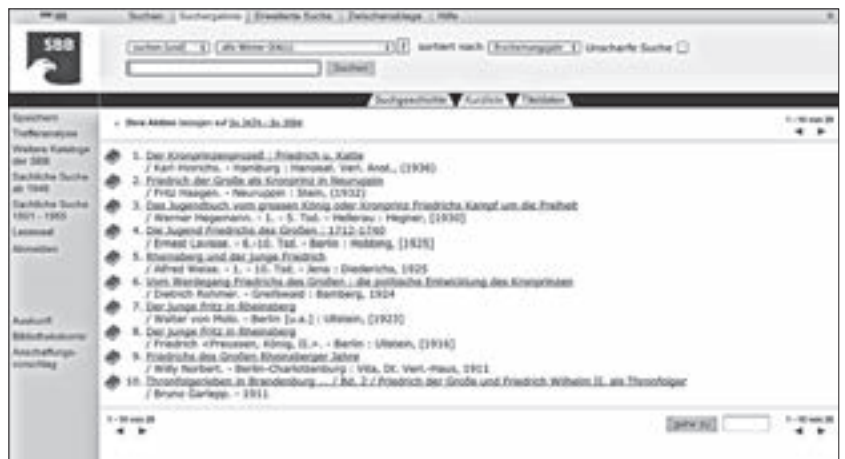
SBB | Suchen | Suchergebnis | Erweiterte Suche | Zwischenablage | Hilfe

SBB

suchen [und] | alle Wörter [ALL] | sortiert nach Erscheinungsjahr | Unscharfe Suche

Suchen

Speichern
Trefferanalyse
Weitere Kataloge der SBB
Sachliche Suche ab 1946
Sachliche Suche 1501 - 1955
Lesesaal
Abmelden

Auskunft
Bibliothekskonto
Anschaffungsvorschlag

Suchgeschichte | Kurzliste | Titeldaten

» Ihre Aktion bezogen auf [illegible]

1 - 10 von 26

1. Der Kronprinzenprozeß : Friedrich u. Katte / Karl Hinrichs. - Hamburg : Hanseat. Verl. Anst., [1936]
2. Friedrich der Große als Kronprinz in Neuruppin / Fritz Haagen. - Neuruppin : Stein, [1932]
3. Das Jugendbuch vom grossen König oder Kronprinz Friedrichs Kampf um die Freiheit / Werner Hegemann. - 1. - 5. Tsd. - Hellerau : Hegner, [1930]
4. Die Jugend Friedrichs des Großen : 1712-1740 / Ernest Lavisse. - 6.-10. Tsd. - Berlin : Hobbing, [1925]
5. Rheinsberg und der junge Friedrich / Alfred Weise. - 1. - 10. Tsd. - Jena : Diederichs, 1925
6. Vom Werdegang Friedrichs des Großen : die politische Entwicklung des Kronprinzen / Dietrich Rohmer. - Greifswald : Bamberg, 1924
7. Der junge Fritz in Rheinsberg / Walter von Molo. - Berlin [u.a.] : Ullstein, [1923]
8. Der junge Fritz in Rheinsberg / Friedrich <Preussen, König, II.>. - Berlin : Ullstein, [1916]
9. Friedrichs des Großen Rheinsberger Jahre / Willy Norbert. - Berlin-Charlottenburg : Vita, Dt. Verl.-Haus, 1911
10. Thronfolgerleben in Brandenburg ... / Bd. 2 / Friedrich der Große und Friedrich Wilhelm II. als Thronfolger / Bruno Garlepp. - 1911

1 - 10 von 26

gehe zu

1 - 10 von 26